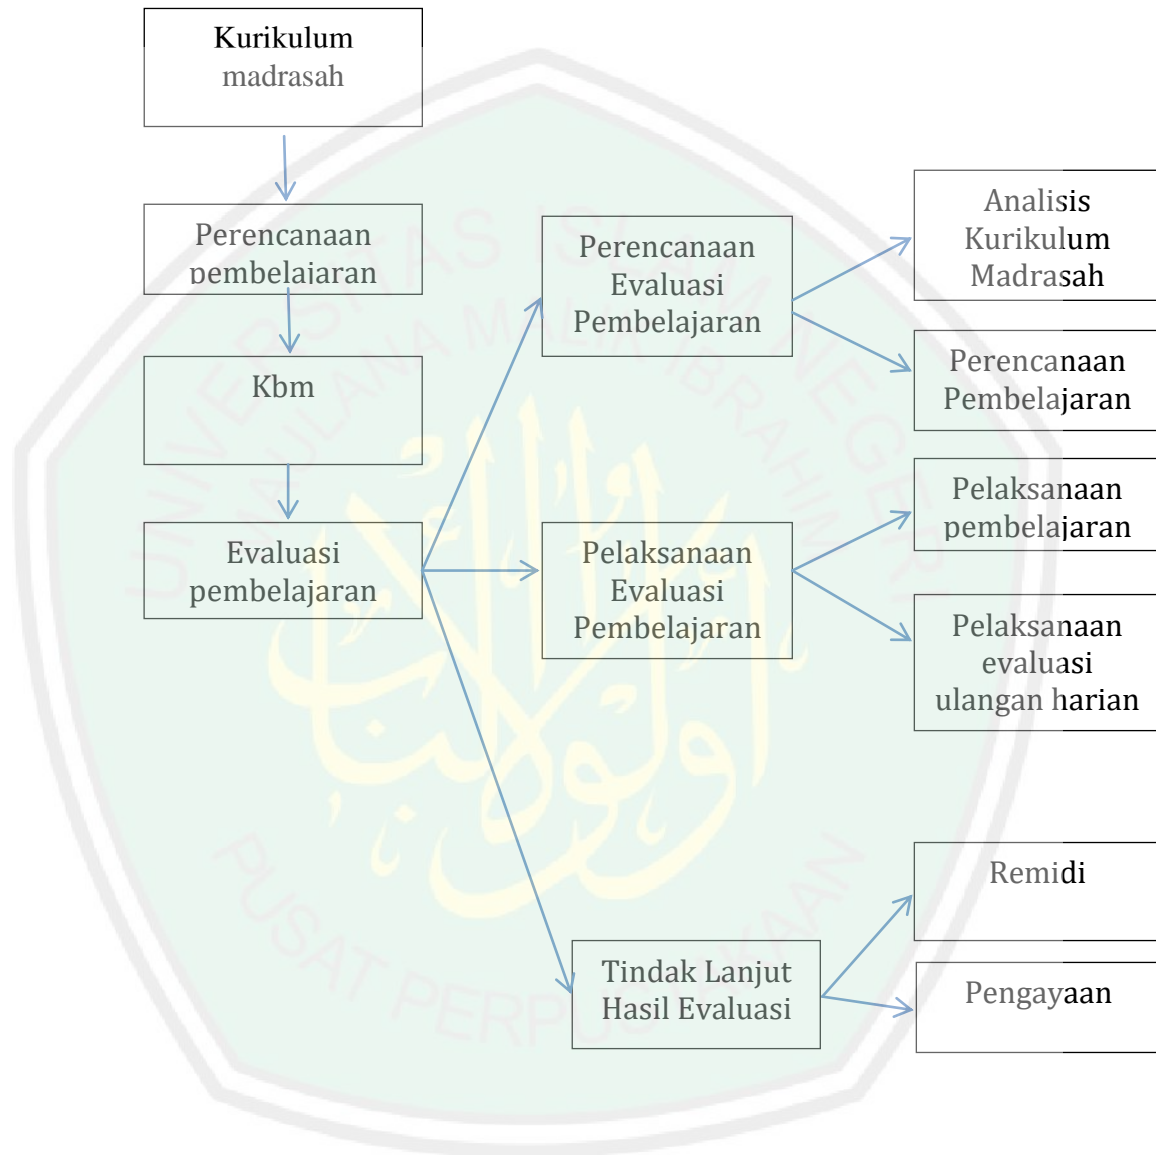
Kurikulum madrasah

Perencanaan pembelajaran

Kbm

Evaluasi pembelajaran

Perencanaan Evaluasi Pembelajaran

Pelaksanaan Evaluasi Pembelajaran

Tindak Lanjut Hasil Evaluasi

Analisis Kurikulum Madrasah

Perencanaan Pembelajaran

Pelaksanaan pembelajaran

Pelaksanaan evaluasi ulangan harian

Remidi

Pengayaan

UNIVERSITAS ISLAM NEGERI MAULANA MALIK IBRAHIM

PUSAT PERPUSTAKAAN